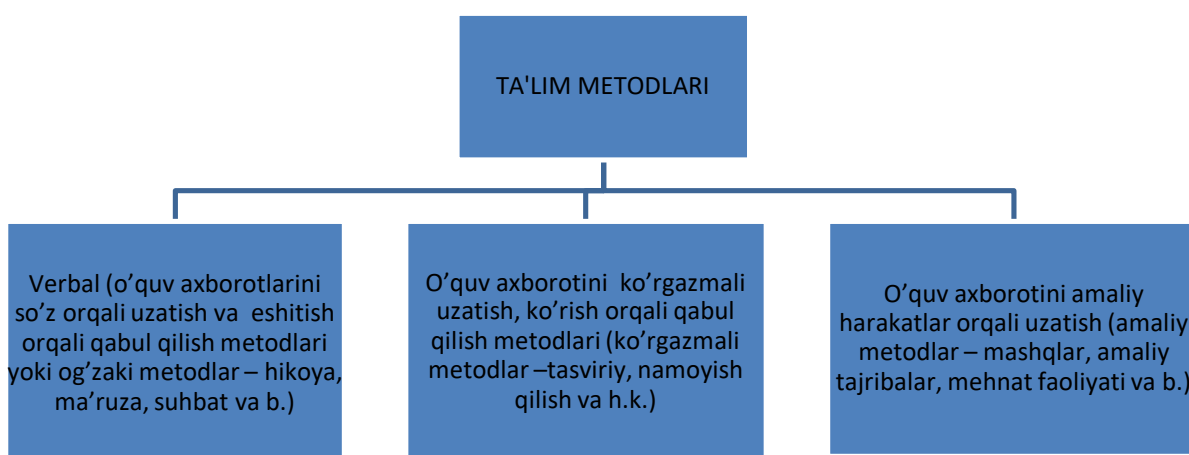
TA'LIM METODLARI

Verbal (o’quv axborotlarini so’z orqali uzatish va eshitish orqali qabul qilish metodlari yoki og’zaki metodlar – hikoya, ma’ruza, suhbat va b.)

O’quv axborotini ko’rgazmali uzatish, ko’rish orqali qabul qilish metodlari (ko’rgazmali metodlar –tasviriy, namoyish qilish va h.k.)

O’quv axborotini amaliy harakatlar orqali uzatish (amaliy metodlar – mashqlar, amaliy tajribalar, mehnat faoliyati va b.)